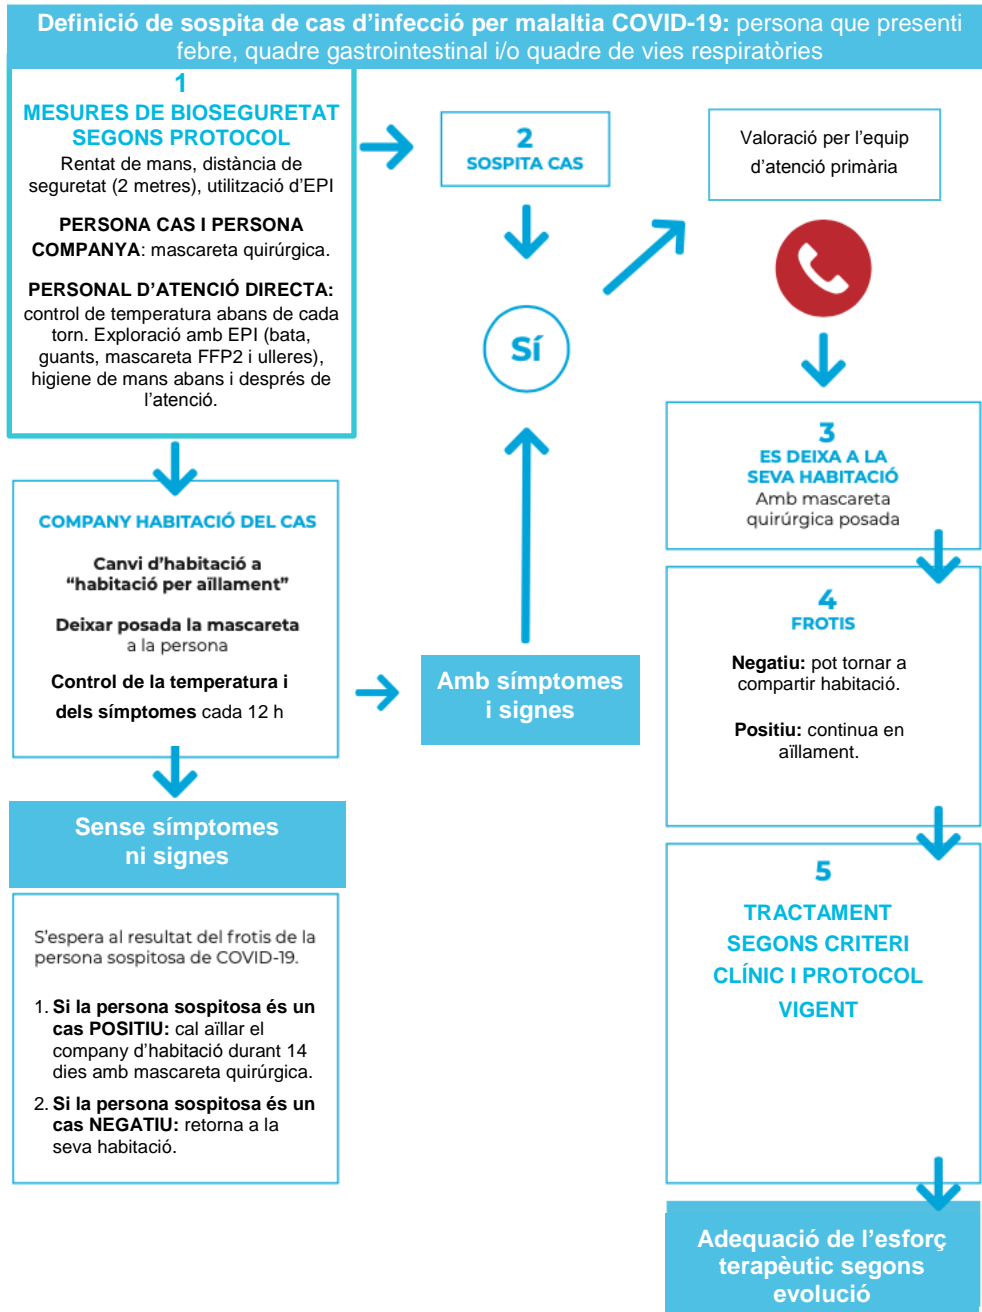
**Definició de sospita de cas d'infecció per malaltia COVID-19:** persona que presenti febre, quadre gastrointestinal i/o quadre de vies respiratòries

1
MESURES DE BIOSEGURETAT SEGONS PROTOCOL
Rentat de mans, distància de seguretat (2 metres), utilització d'EPI

**PERSONA CAS I PERSONA COMPANYA**: mascareta quirúrgica.

**PERSONAL D'ATENCIÓ DIRECTA:** control de temperatura abans de cada torn. Exploració amb EPI (bata, guants, mascareta FFP2 i ulleres), higiene de mans abans i després de l'atenció.

2
SOSPITA CAS

Sí

Valoració per l'equip d'atenció primària

3
ES DEIXA A LA SEVA HABITACIÓ
Amb mascareta quirúrgica posada

COMPANY HABITACIÓ DEL CAS

**Canvi d'habitació a "habitació per aïllament"**

**Deixar posada la mascareta** a la persona

**Control de la temperatura i dels símptomes** cada 12 h

Amb símptomes i signes

4
FROTIS

**Negatiu:** pot tornar a compartir habitació.

**Positiu:** continua en aïllament.

Sense símptomes ni signes

S'espera al resultat del frotis de la persona sospitosa de COVID-19.

1. **Si la persona sospitosa és un cas POSITIU:** cal aïllar el company d'habitació durant 14 dies amb mascareta quirúrgica.
2. **Si la persona sospitosa és un cas NEGATIU:** retorna a la seva habitació.

5
TRACTAMENT SEGONS CRITERI CLÍNIC I PROTOCOL VIGENT

Adequació de l'esforç terapèutic segons evolució